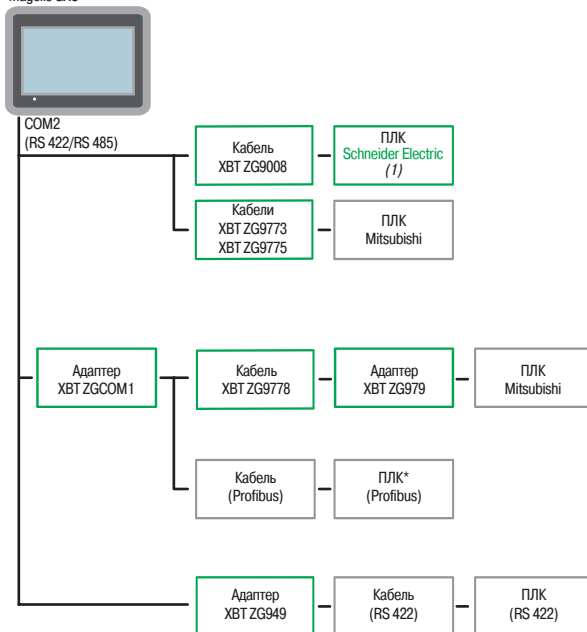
Magelis GXO

COM2
(RS 422/RS 485)

Кабель
XBT ZG9008

ПЛК
Schneider Electric
(1)

Кабели
XBT ZG9773
XBT ZG9775

ПЛК
Mitsubishi

Адаптер
XBT ZGCOM1

Кабель
XBT ZG9778

Адаптер
XBT ZG979

ПЛК
Mitsubishi

Кабель
(Profibus)

ПЛК*
(Profibus)

Адаптер
XBT ZG949

Кабель
(RS 422)

ПЛК
(RS 422)